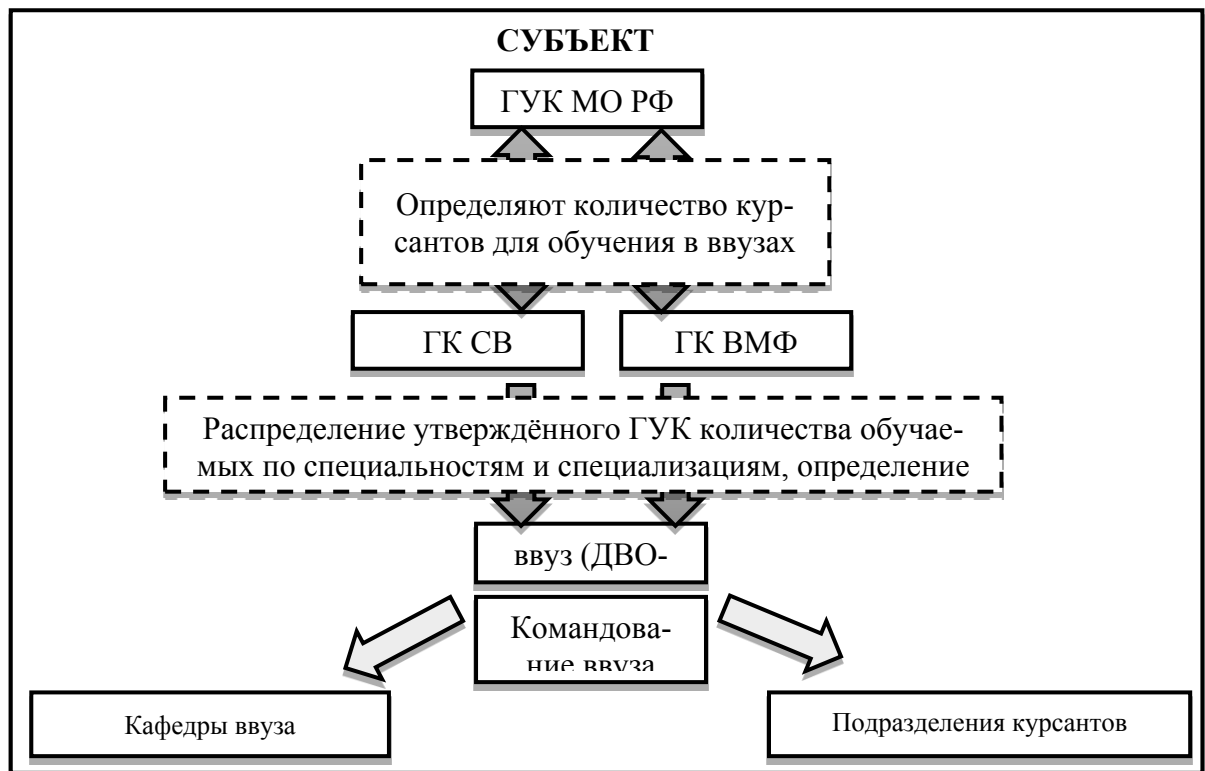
СУБЪЕКТ

ГУК МО РФ

Определяют количество курсантов для обучения в ввузах

ГК СВ

ГК ВМФ

Распределение утверждённого ГУК количества обучаемых по специальностям и специализациям, определение

ввуз (ДВО-

Командование ввуза

Кафедры ввуза

Подразделения курсантов